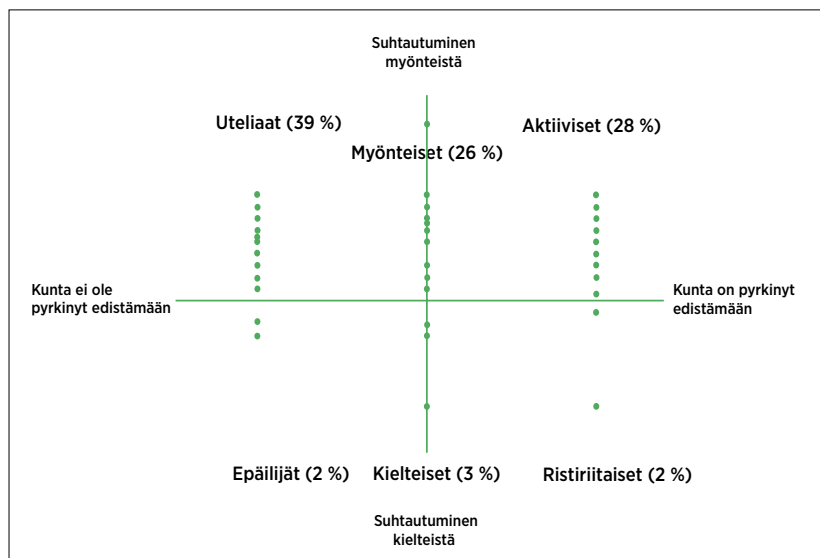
Suhtautuminen myönteistä

Uteliaat (39 %)

Aktiiviset (28 %)

Myönteiset (26 %)

Kunta ei ole pyrkinyt edistämään

Kunta on pyrkinyt edistämään

Epäilijät (2 %)

Kielteiset (3 %)

Ristiriitaiset (2 %)

Suhtautuminen kielteistä